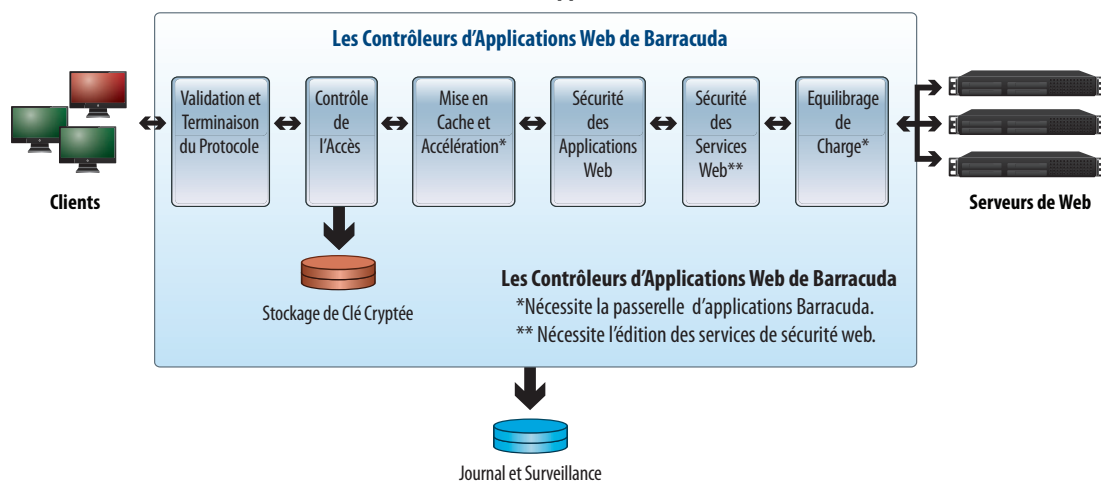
Les Contrôleurs d'Applications Web de Barracuda

Validation et Terminaison du Protocole

Contrôle de l'Accès

Mise en Cache et Accélération*

Sécurité des Applications Web

Sécurité des Services Web**

Equilibrage de Charge*

Clients

Serveurs de Web

Stockage de Clé Cryptée

Les Contrôleurs d'Applications Web de Barracuda
*Nécessite la passerelle d'applications Barracuda.
** Nécessite l'édition des services de sécurité web.

Journal et Surveillance